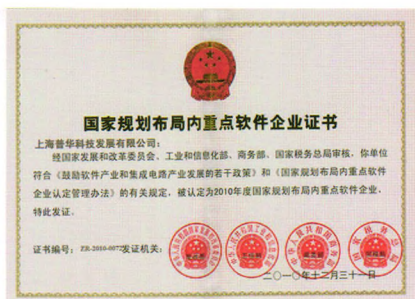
国家规划布局内重点软件企业证书

上海普华科技发展有限公司：

经国家发展和改革委员会、工业和信息化部、商务部、国家税务总局审核，你单位符合《鼓励软件产业和集成电路产业发展的若干政策》和《国家规划布局内重点软件企业认定管理办法》的有关规定，被认定为2010年度国家规划布局内重点软件企业，特此发证。

证书编号：ER-2010-0072 发证机关：

二〇一〇年十二月三十一日